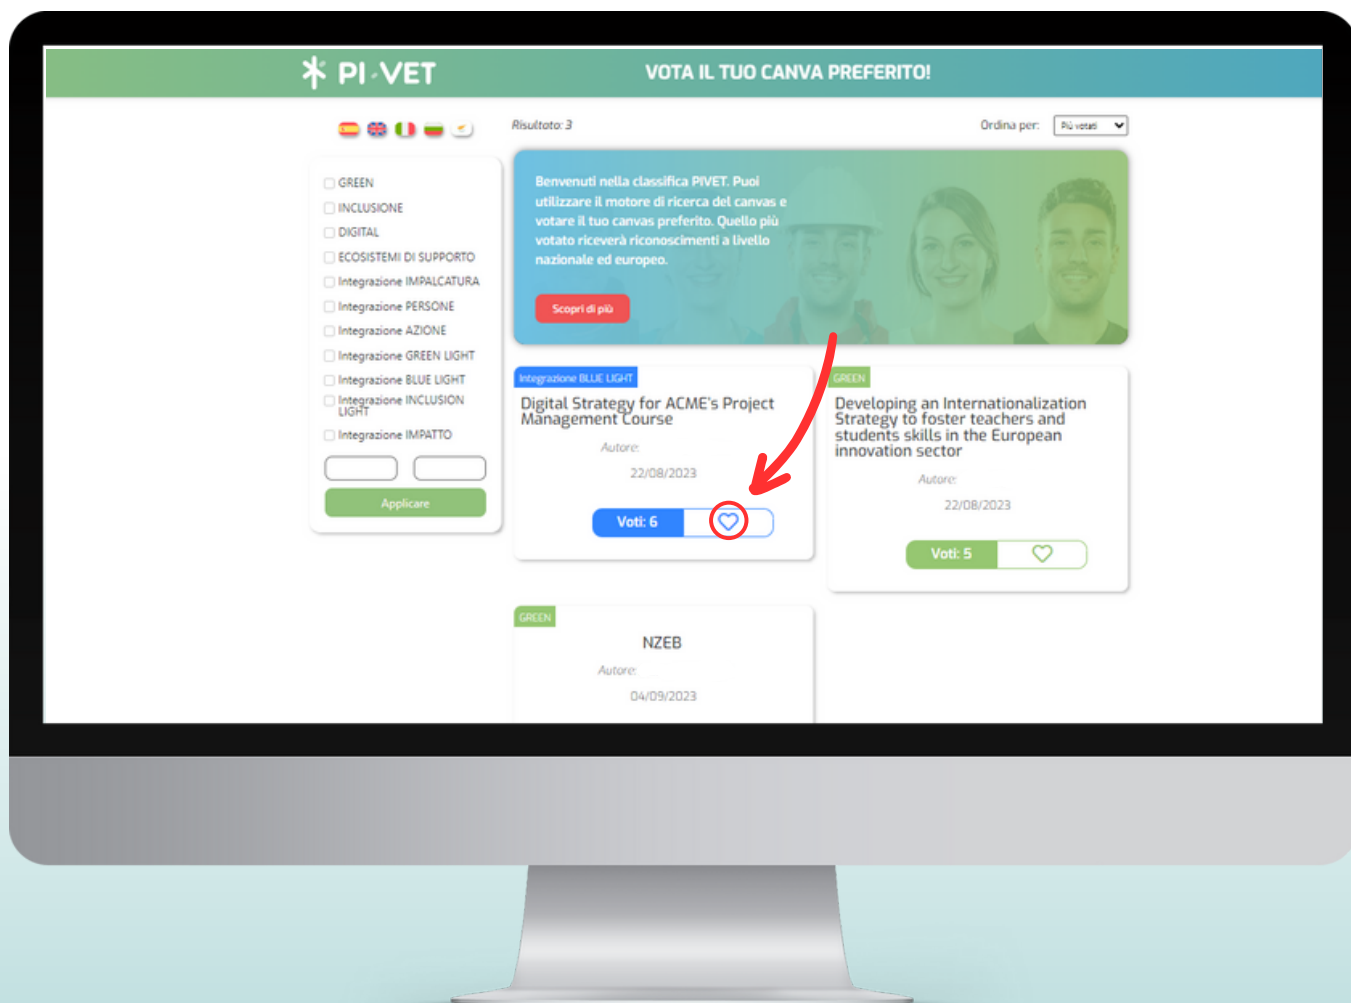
PI-VET

VOTA IL TUO CANVA PREFERITO!

Risultato: 3

Ordina per: Più votati

GREEN
INCLUSIONE
DIGITAL
ECOSISTEMI DI SUPPORTO
Integrazione IMPALCATURA
Integrazione PERSONE
Integrazione AZIONE
Integrazione GREEN LIGHT
Integrazione BLUE LIGHT
Integrazione INCLUSION LIGHT
Integrazione IMPATTO

Applicare

Benvenuti nella classifica PIVET. Puoi utilizzare il motore di ricerca del canvas e votare il tuo canvas preferito. Quello più votato riceverà riconoscimenti a livello nazionale ed europeo.

Scopri di più

Integrazione BLUE LIGHT
Digital Strategy for ACME's Project Management Course
Autore:
22/08/2023
Voti: 6

GREEN
Developing an Internationalization Strategy to foster teachers and students skills in the European innovation sector
Autore:
22/08/2023
Voti: 5

GREEN
NZEB
Autore:
04/09/2023